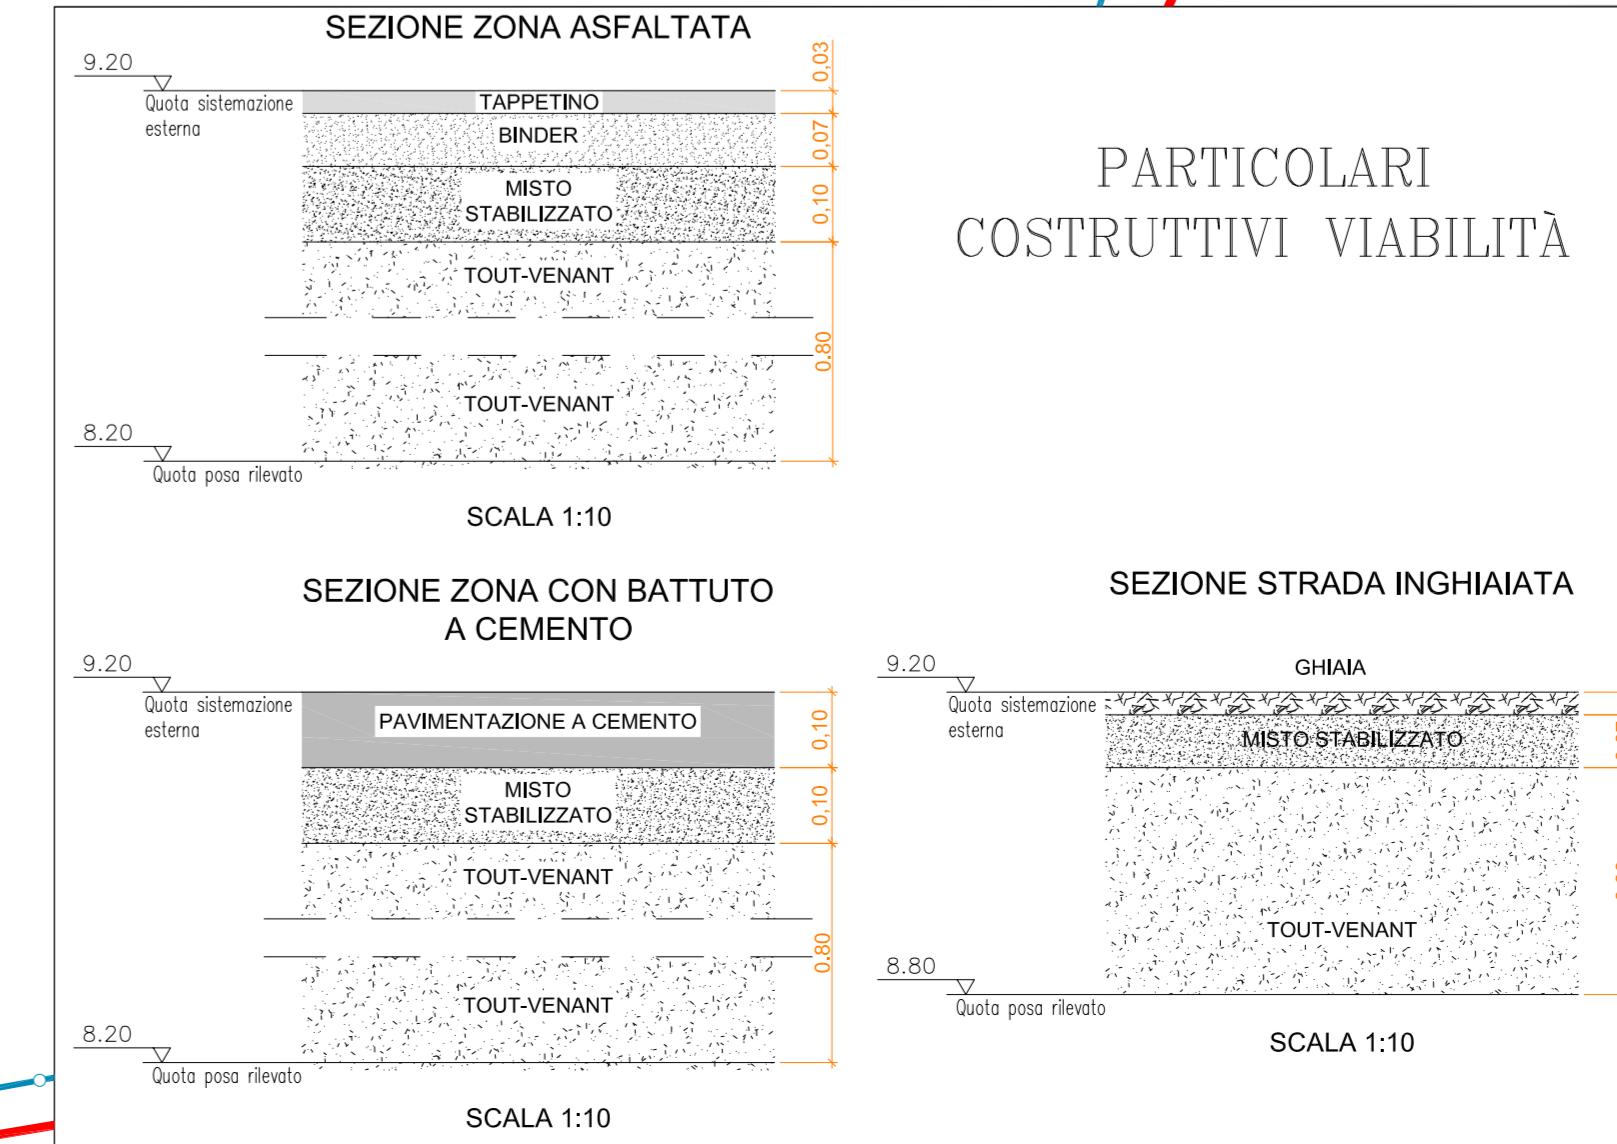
SEZIONE ZONA ASFALTATA

9.20
Quota sistemazione esterna

TAPPETINO
BINDER
MISTO STABILIZZATO
TOUT-VENANT
TOUT-VENANT

0,03
0,07
0,10
0,80

8.20
Quota posa rilevato

SCALA 1:10

PARTICOLARI COSTRUTTIVI VIABILITÀ

SEZIONE ZONA CON BATTUTO A CEMENTO

9.20
Quota sistemazione esterna

PAVIMENTAZIONE A CEMENTO
MISTO STABILIZZATO
TOUT-VENANT
TOUT-VENANT

0,10
0,10
0,80

8.20
Quota posa rilevato

SCALA 1:10

SEZIONE STRADA INGHIAIATA

9.20
Quota sistemazione esterna

GHIAIA
MISTO STABILIZZATO
TOUT-VENANT

8.80
Quota posa rilevato

SCALA 1:10